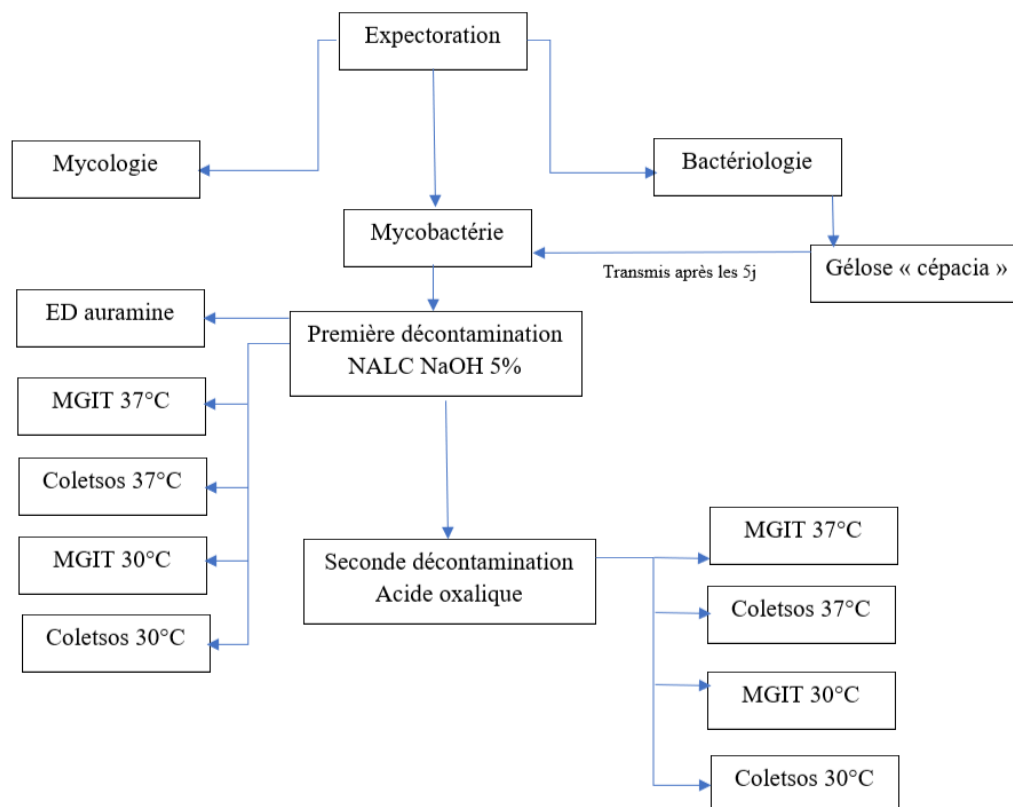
Expectoration

Mycologie

Bactériologie

Mycobactérie

Gélose « cépacia »

Transmis après les 5j

ED auramine

Première décontamination
NALC NaOH 5%

MGIT 37°C

Coletsos 37°C

MGIT 30°C

Coletsos 30°C

Seconde décontamination
Acide oxalique

MGIT 37°C

Coletsos 37°C

MGIT 30°C

Coletsos 30°C